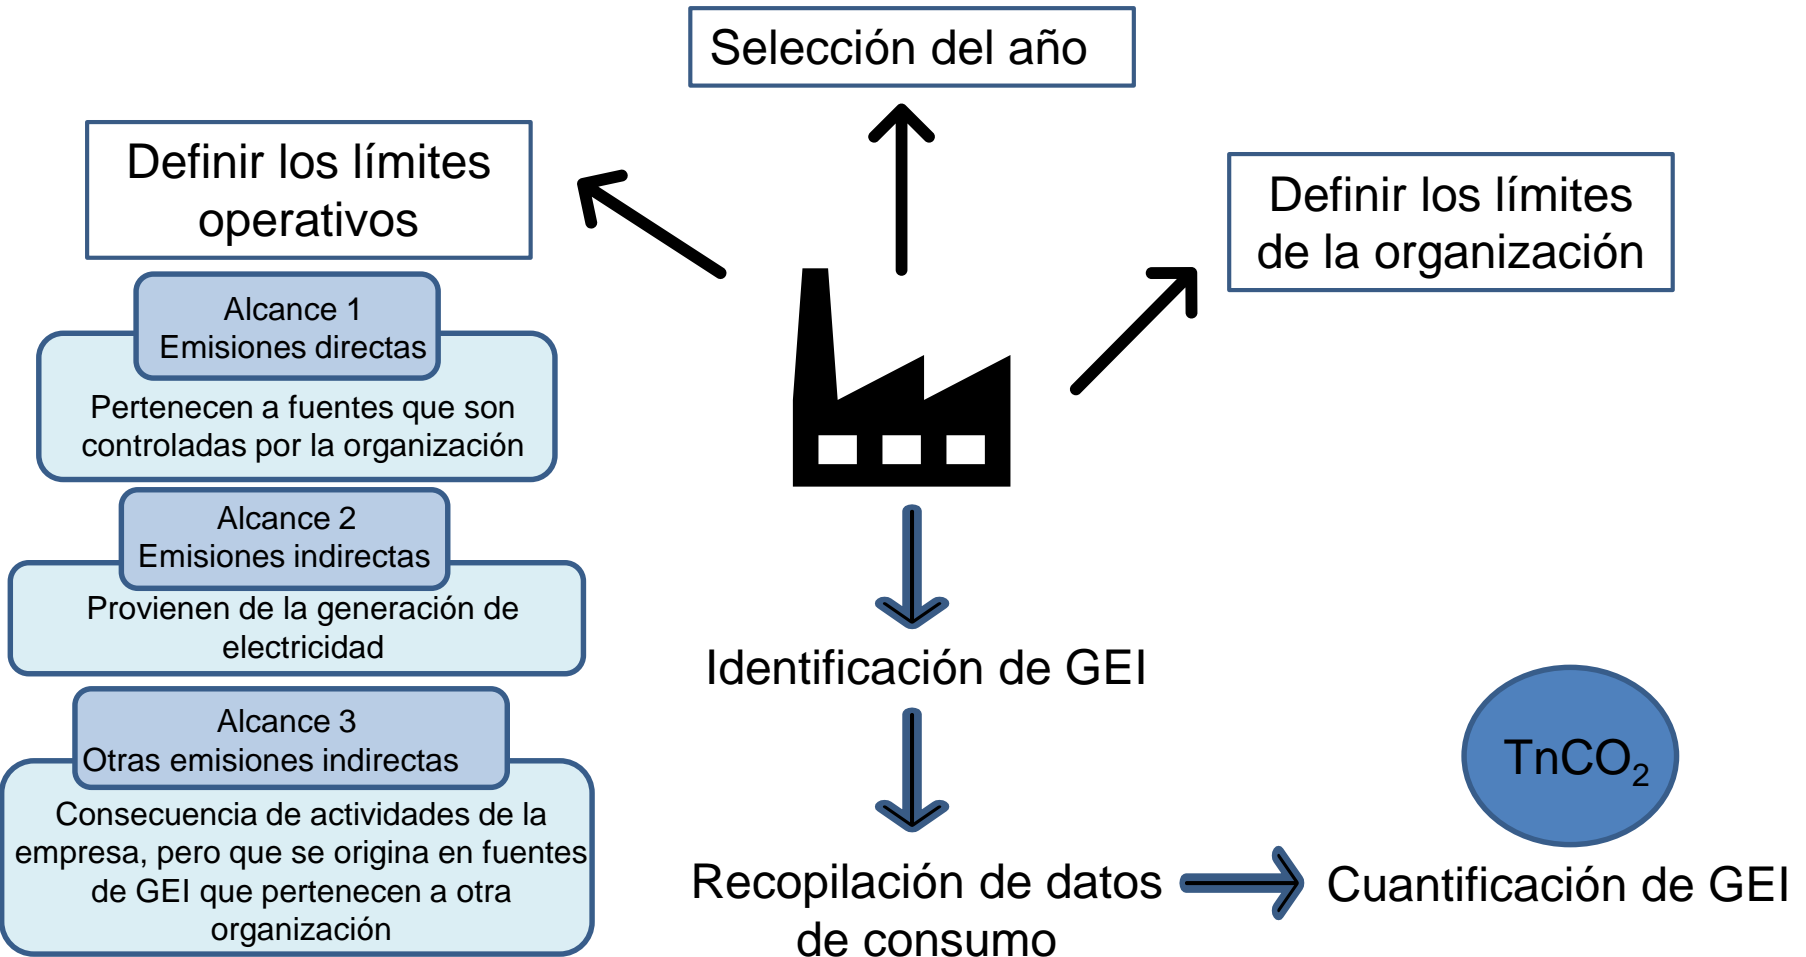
Selección del año

Definir los límites operativos

Definir los límites de la organización

Alcance 1
Emisiones directas

Pertenecen a fuentes que son controladas por la organización

Alcance 2
Emisiones indirectas

Provienen de la generación de electricidad

Alcance 3
Otras emisiones indirectas

Consecuencia de actividades de la empresa, pero que se origina en fuentes de GEI que pertenecen a otra organización

Identificación de GEI

Recopilación de datos de consumo

Cuantificación de GEI

$TnCO_2$